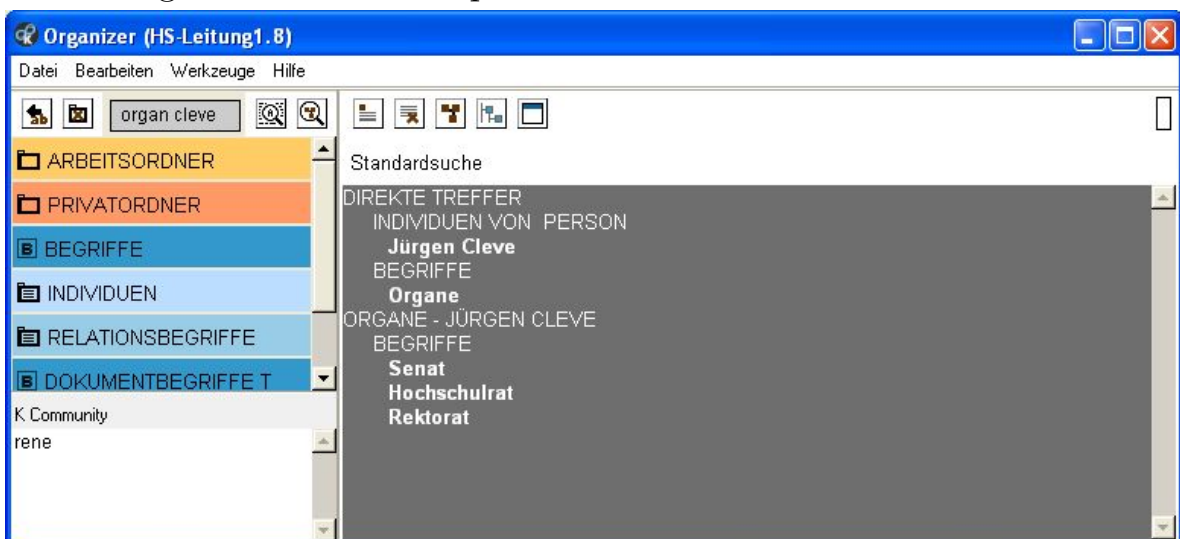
Organizer (HS-Leitung1.8)

Datei Bearbeiten Werkzeuge Hilfe

organ cleve

ARBEITSORDNER
PRIVATORDNER
BEGRIFFE
INDIVIDUEN
RELATIONSBEGRIFFE
DOKUMENTBEGRIFFE T

K Community
rene

Standardsuche

DIREKTE TREFFER
INDIVIDUEN VON PERSON
Jürgen Cleve
BEGRIFFE
Organe
ORGANE - JÜRGEN CLEVE
BEGRIFFE
Senat
Hochschulrat
Rektorat